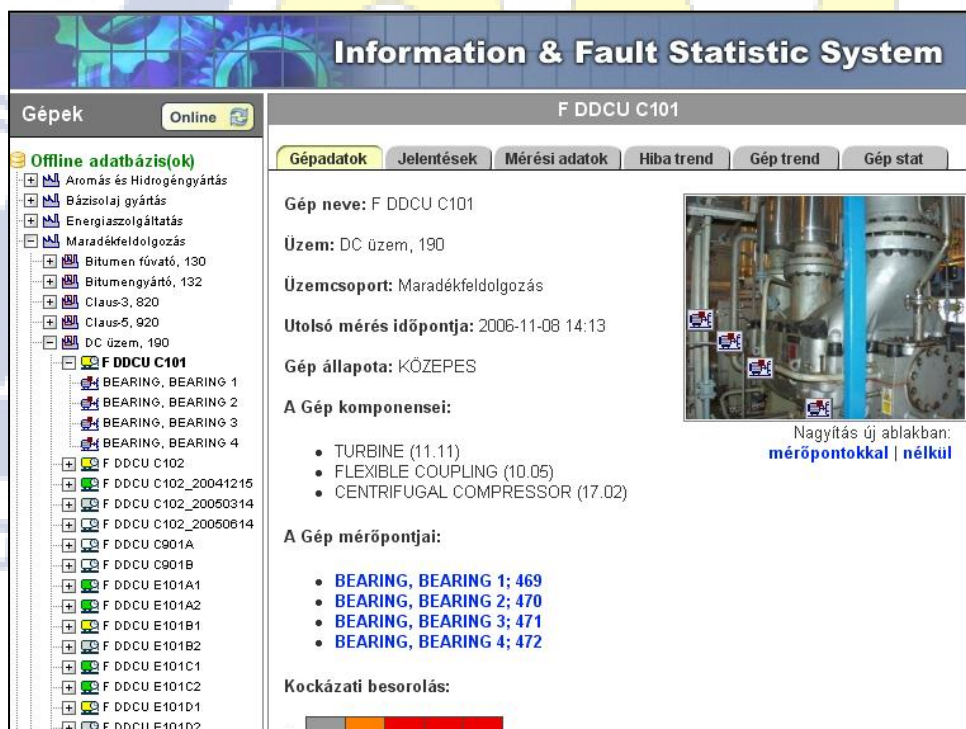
Information & Fault Statistic System

Gépek

Online

Offline adatbázis(ok)

Aromás és Hidrogéngyártás

Bázisolaj gyártás

Energiaszolgáltatás

Maradékfeldolgozás

Bitumen fúvató, 130

Bitumengyártó, 132

Claus-3, 820

Claus-5, 920

DC üzem, 190

F DDCU C101

BEARING, BEARING 1

BEARING, BEARING 2

BEARING, BEARING 3

BEARING, BEARING 4

F DDCU C102

F DDCU C102_20041215

F DDCU C102_20050314

F DDCU C102_20050614

F DDCU C901A

F DDCU C901B

F DDCU E101A1

F DDCU E101A2

F DDCU E101B1

F DDCU E101B2

F DDCU E101C1

F DDCU E101C2

F DDCU E101D1

F DDCU E101D2

F DDCU C101

Gépadatok | Jelentések | Mérési adatok | Hiba trend | Gép trend | Gép stat

Gép neve: F DDCU C101

Üzem: DC üzem, 190

Üzemcsoport: Maradékfeldolgozás

Utolsó mérés időpontja: 2006-11-08 14:13

Gép állapota: KÖZEPES

A Gép komponensei:

- TURBINE (11.11)
- FLEXIBLE COUPLING (10.05)
- CENTRIFUGAL COMPRESSOR (17.02)

A Gép mérőpontjai:

- BEARING, BEARING 1; 469
- BEARING, BEARING 2; 470
- BEARING, BEARING 3; 471
- BEARING, BEARING 4; 472

Nagyítás új ablakban:
mérőpontokkal | nélkül

Kockázati besorolás: